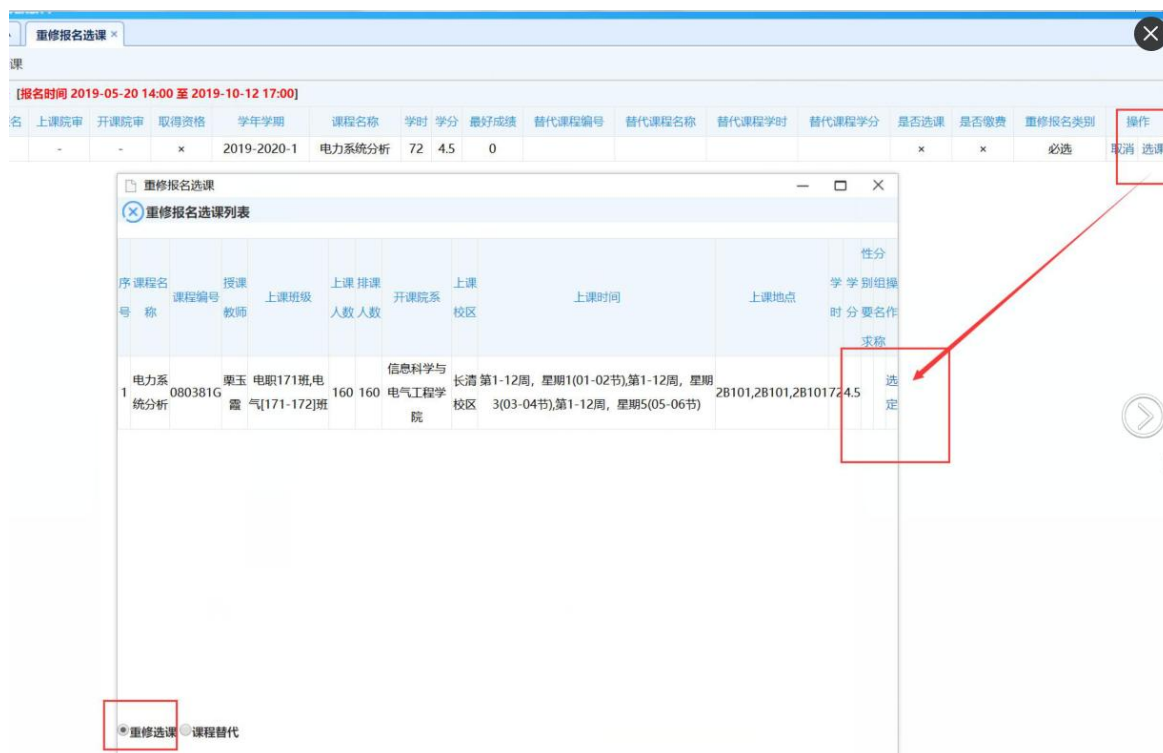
重修报名选课 ×

课

[报名时间 2019-05-20 14:00 至 2019-10-12 17:00]

| 名 | 上课院审 | 开课院审 | 取得资格 | 学年学期 | 课程名称 | 学时 | 学分 | 最好成绩 | 替代课程编号 | 替代课程名称 | 替代课程学时 | 替代课程学分 | 是否选课 | 是否缴费 | 重修报名类别 | 操作 |
|---|---|---|---|---|---|---|---|---|---|---|---|---|---|---|---|---|
| | - | - | × | 2019-2020-1 | 电力系统分析 | 72 | 4.5 | 0 | | | | | × | × | 必选 | 取消 选课 |

重修报名选课

重修报名选课列表

| 序号 | 课程名称 | 课程编号 | 授课教师 | 上课班级 | 上课人数 | 排课人数 | 开课院系 | 上课校区 | 上课时间 | 上课地点 | 学时 | 学分 | 性别要求 | 分组名称 | 操作 |
|---|---|---|---|---|---|---|---|---|---|---|---|---|---|---|---|
| 1 | 电力系统分析 | 080381G | 栗玉霞 | 电职171班,电气[171-172]班 | 160 | 160 | 信息科学与电气工程学院 | 长清校区 | 第1-12周，星期1(01-02节),第1-12周，星期3(03-04节),第1-12周，星期5(05-06节) | 2B101,2B101,2B101 | 72 | 4.5 | | | 选定 |

重修选课 课程替代